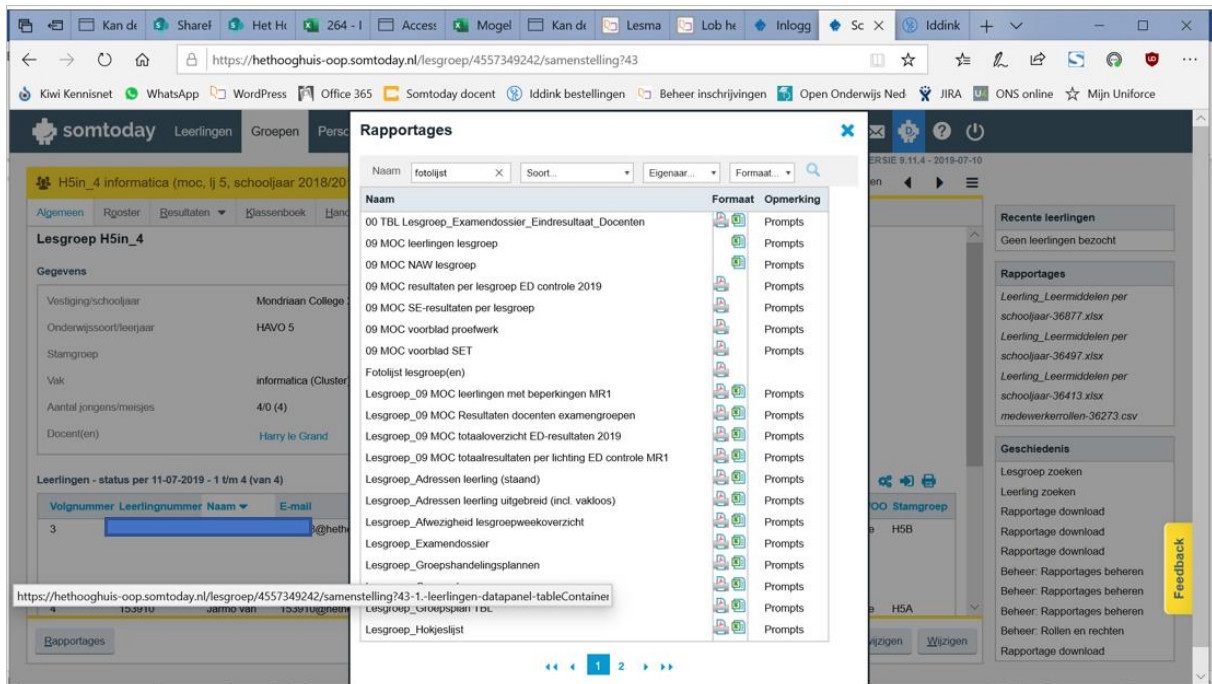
Kan de | Sharel | Het H | 264 - | Access | Mogel | Kan de | Lesma | Lob he | Inlogg | Sc × | Iddink

https://hethooghuis-oop.somtoday.nl/lesgroep/4557349242/samenstelling?43

Kiwi Kennisnet | WhatsApp | WordPress | Office 365 | Somtoday docent | Iddink bestellingen | Beheer inschrijvingen | Open Onderwijs Ned | JIRA | ONS online | Mijn Uniforce

somtoday | Leerlingen | Groepen | Perso

H5in_4 informatica (moc, lj 5, schooljaar 2018/20

Algemeen | Rooster | Resultaten | Klassenboek | Hand

Lesgroep H5in_4

Gegevens

| | |
|---|---|
| Vestiging/schooljaar | Mondriaan College |
| Onderwijssoort/leerjaar | HAVO 5 |
| Stamgroep | |
| Vak | informatica (Cluster |
| Aantal jongens/meisjes | 4/0 (4) |
| Docent(en) | Harry le Grand |

Leerlingen - status per 11-07-2019 - 1 t/m 4 (van 4)

Volgnummer | Leerlingnummer | Naam | E-mail | OO | Stamgroep
3 | | | @heth | | H5B
4 | 153910 | Jarmo van | 153910@heth | | H5A

https://hethooghuis-oop.somtoday.nl/lesgroep/4557349242/samenstelling?43-1.-leerlingen-datapanel-tableContainer

Rapportages

Rapportages

Naam | fotolijst | × | Soort... | Eigenaar... | Formaat...

| Naam | Formaat | Opmerking |
|---|---|---|
| 00 TBL Lesgroep_Examendossier_Eindresultaat_Docenten | | Prompts |
| 09 MOC leerlingen lesgroep | | Prompts |
| 09 MOC NAW lesgroep | | Prompts |
| 09 MOC resultaten per lesgroep ED controle 2019 | | Prompts |
| 09 MOC SE-resultaten per lesgroep | | Prompts |
| 09 MOC voorblad proefwerk | | Prompts |
| 09 MOC voorblad SET | | Prompts |
| Fotolijst lesgroep(en) | | |
| Lesgroep_09 MOC leerlingen met beperkingen MR1 | | Prompts |
| Lesgroep_09 MOC Resultaten docenten examengroepen | | Prompts |
| Lesgroep_09 MOC totaaloverzicht ED-resultaten 2019 | | Prompts |
| Lesgroep_09 MOC totaalresultaten per lichting ED controle MR1 | | Prompts |
| Lesgroep_Adressen leerling (staand) | | Prompts |
| Lesgroep_Adressen leerling uitgebreid (incl. vakloos) | | Prompts |
| Lesgroep_Afwezigheid lesgroepweekoverzicht | | Prompts |
| Lesgroep_Examendossier | | Prompts |
| Lesgroep_Groepshandelingsplannen | | Prompts |
| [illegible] | | Prompts |
| Lesgroep_Groepsplan TBL | | Prompts |
| Lesgroep_Hokjeslijst | | Prompts |

1 2

ERSIE 9.11.4 - 2019-07-10

Recente leerlingen
Geen leerlingen bezocht

Rapportages
Leerling_Leermiddelen per schooljaar-36877.xlsx
Leerling_Leermiddelen per schooljaar-36497.xlsx
Leerling_Leermiddelen per schooljaar-36413.xlsx
medewerkerrollen-36273.csv

Geschiedenis
Lesgroep zoeken
Leerling zoeken
Rapportage download
Rapportage download
Rapportage download
Beheer: Rapportages beheren
Beheer: Rapportages beheren
Beheer: Rapportages beheren
Beheer: Rollen en rechten
Rapportage download

Feedback

wijzigen | Wijzigen